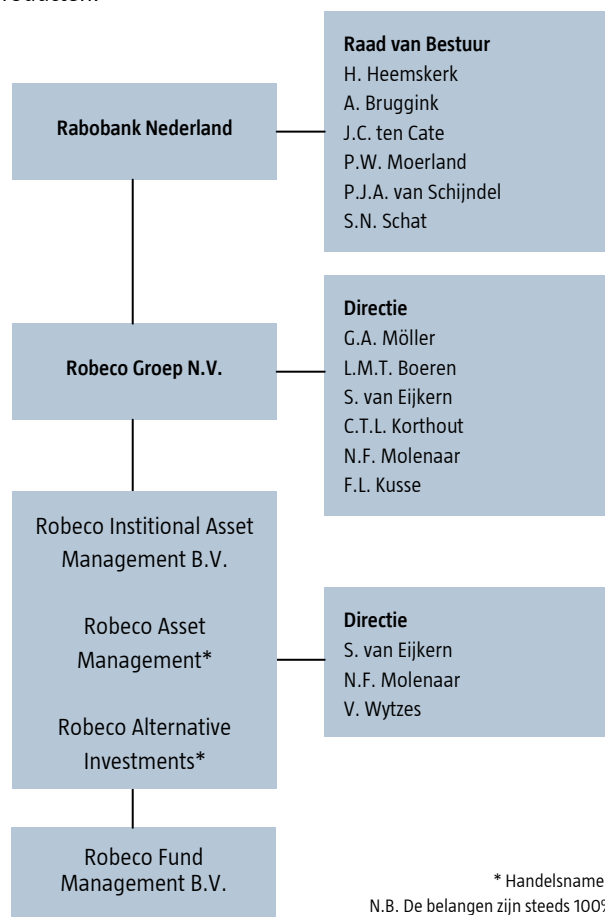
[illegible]

Rabobank Nederland

Raad van Bestuur
H. Heemskerk
A. Bruggink
J.C. ten Cate
P.W. Moerland
P.J.A. van Schijndel
S.N. Schat

Robeco Groep N.V.

Directie
G.A. Möller
L.M.T. Boeren
S. van Eijkern
C.T.L. Korthout
N.F. Molenaar
F.L. Kusse

Robeco Institional Asset Management B.V.

Robeco Asset Management*

Robeco Alternative Investments*

Directie
S. van Eijkern
N.F. Molenaar
V. Wytzes

Robeco Fund Management B.V.

* Handelsname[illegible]
N.B. De belangen zijn steeds 100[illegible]